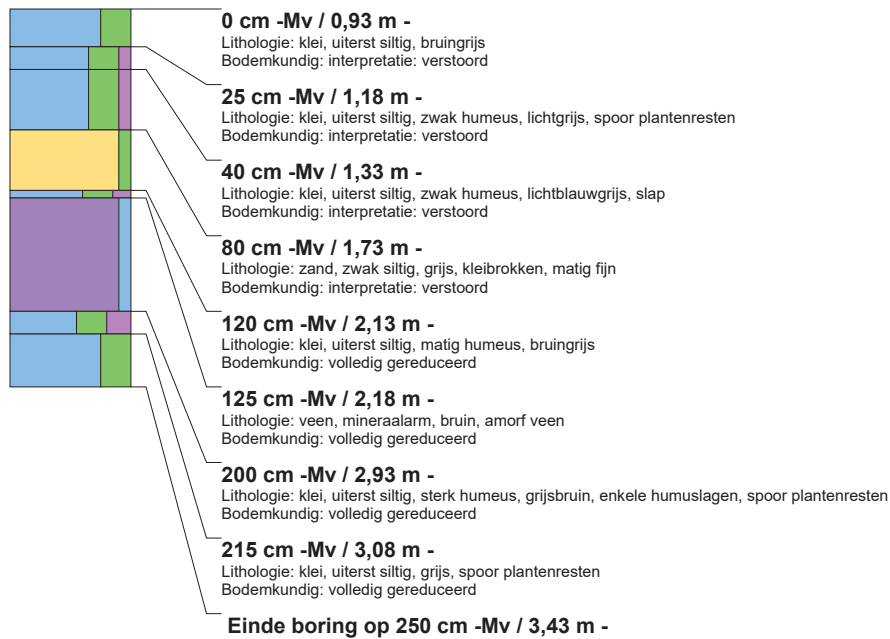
0 cm -Mv / 0,93 m -
Lithologie: klei, uiterst siltig, bruingrijs
Bodemkundig: interpretatie: verstoord

25 cm -Mv / 1,18 m -
Lithologie: klei, uiterst siltig, zwak humeus, lichtgrijs, spoor plantenresten
Bodemkundig: interpretatie: verstoord

40 cm -Mv / 1,33 m -
Lithologie: klei, uiterst siltig, zwak humeus, lichtblauwgrijs, slap
Bodemkundig: interpretatie: verstoord

80 cm -Mv / 1,73 m -
Lithologie: zand, zwak siltig, grijs, kleibrokken, matig fijn
Bodemkundig: interpretatie: verstoord

120 cm -Mv / 2,13 m -
Lithologie: klei, uiterst siltig, matig humeus, bruingrijs
Bodemkundig: volledig gereduceerd

125 cm -Mv / 2,18 m -
Lithologie: veen, mineraalarm, bruin, amorf veen
Bodemkundig: volledig gereduceerd

200 cm -Mv / 2,93 m -
Lithologie: klei, uiterst siltig, sterk humeus, grijsbruin, enkele humuslagen, spoor plantenresten
Bodemkundig: volledig gereduceerd

215 cm -Mv / 3,08 m -
Lithologie: klei, uiterst siltig, grijs, spoor plantenresten
Bodemkundig: volledig gereduceerd

Einde boring op 250 cm -Mv / 3,43 m -